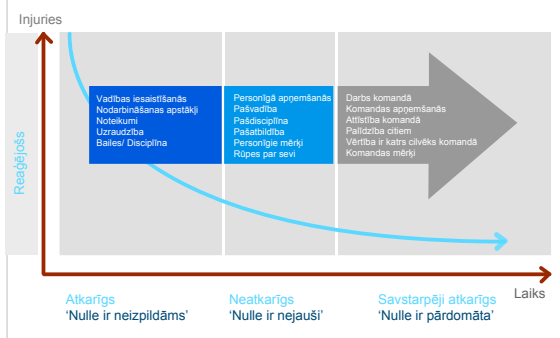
Injuries

Reaģējošs

Vadības iesaistīšanās
Nodarbināšanas apstākļi
Noteikumi
Uzraudzība
Bailes/ Disciplīna

Personīgā apņemšanās
Pašvadība
Pašdisciplīna
Pašatbildība
Personīgie mērķi
Rūpes par sevi

Darbs komandā
Komandas apņemšanās
Attīstība komandā
Palīdzība citiem
Vērtība ir katrs cilvēks komandā
Komandas mērķi

Laiks

Atkarīgs
'Nulle ir neizpildāms'

Neatkarīgs
'Nulle ir nejauši'

Savstarpēji atkarīgs
'Nulle ir pārdomāta'